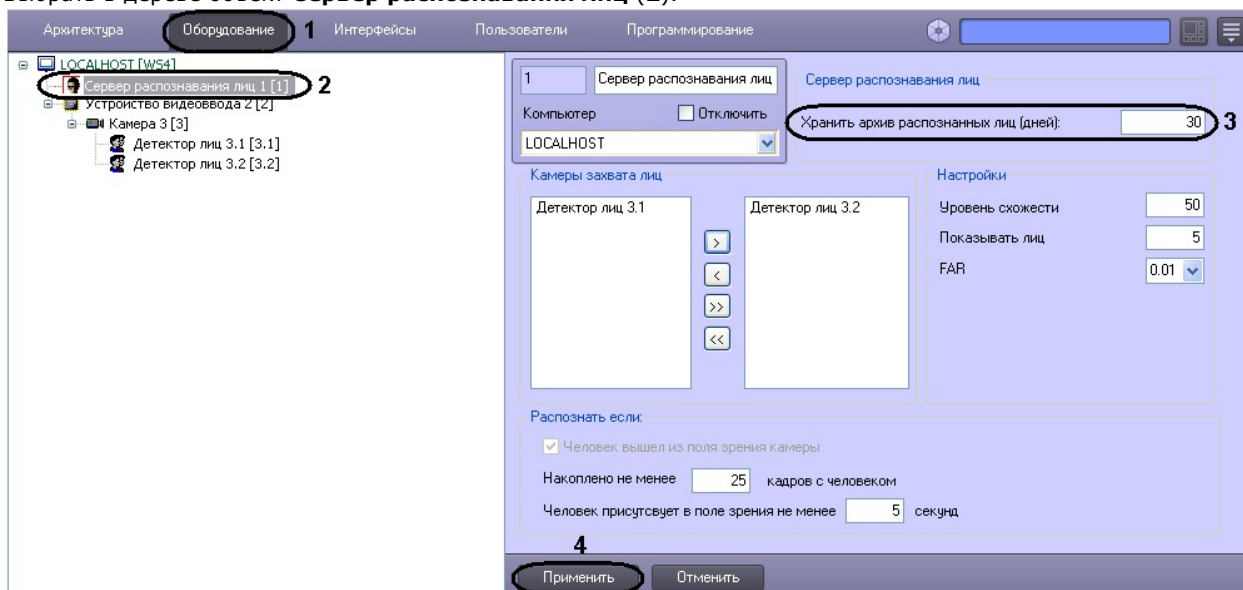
Выбрать в дереве объект Сервер распознавания лиц (2).

Архитектура Оборудование 1 Интерфейсы Пользователи Программирование

LOCALHOST [WS4]
Сервер распознавания лиц 1 [1] 2
Устройство видеоввода 2 [2]
Камера 3 [3]
Детектор лиц 3.1 [3.1]
Детектор лиц 3.2 [3.2]

1 Сервер распознавания лиц
Компьютер Отключить
LOCALHOST

Сервер распознавания лиц
Хранить архив распознанных лиц (дней): 30 3

Камеры захвата лиц
Детектор лиц 3.1
Детектор лиц 3.2
>
<
>>
<<

Настройки
Уровень схожести 50
Показывать лиц 5
FAR 0.01

Распознать если:
Человек вышел из поля зрения камеры
Накоплено не менее 25 кадров с человеком
Человек присутсвует в поле зрения не менее 5 секунд

4
Применить Отменить